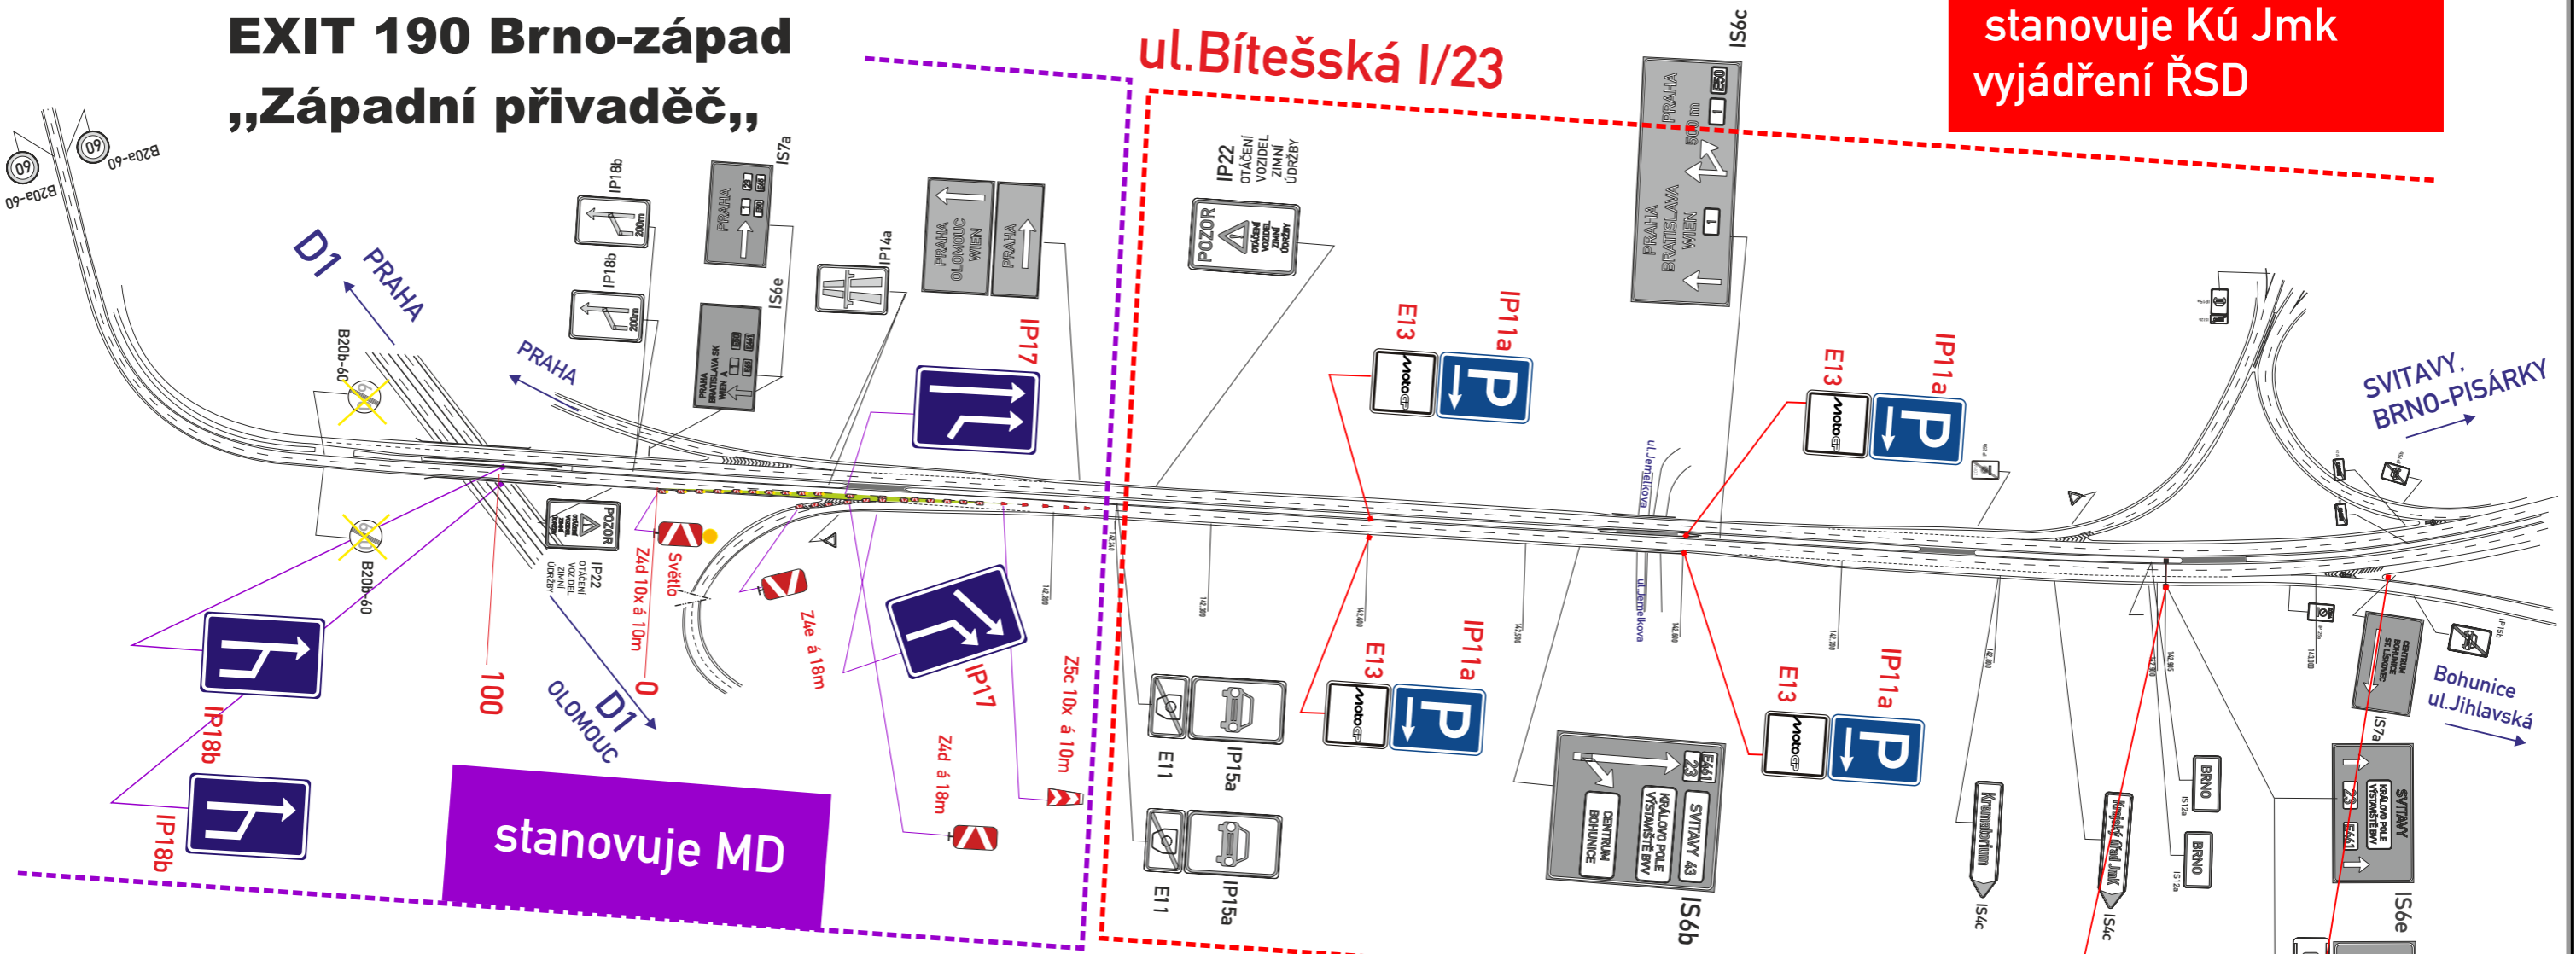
EXIT 190 Brno-západ
„Západní přivaděč„

ul.Bítešská I/23

stanovuje Kú Jmk
vyjádření ŘSD

B20a-60
B20a-60
D1
PRAHA
PRAHA
B20b-60
B20b-60
IP18b
IP18b
IS7a
IS6e
IP14a
IP17
IP22
OTÁČENÍ VOZIDEL ZIMNÍ ÚDRŽBY
POZOR
IS6c
PRAHA
BRATISLAVA
WIEN
PRAHA
OLOMOUC
WIEN
E13
IP11a
E13
IP11a
SVITAVY, BRNO-PISÁRKY
IP18b
IP18b
100
IP22
Z4d 10x á 10m
Světlo
0
D1
OLOMOUC
Z4e á 18m
IP17
Z4d á 18m
Z5c 10x á 10m
stanovuje MD
E11
IP15a
E11
IP15a
E13
IP11a
E13
IP11a
ul.Jemelkova
ul.Jemelkova
CENTRUM BOHUNICE
KRÁLOVO POLE VÝSTAVIŠTĚ BVV
SVITAVY 43
IS6b
IS4c
IS4c
BRNO
IS12a
BRNO
IS12a
Bohunice ul.Jihlavská
IS7a
SVITAVY
KRÁLOVO POLE VÝSTAVIŠTĚ BVV
IS6e